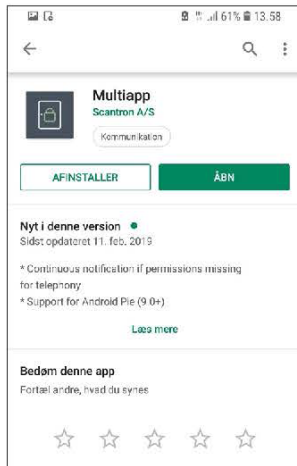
61% 13.58

Multiapp
Scantron A/S
Kommunikation

AFINSTALLER
ÅBN

Nyt i denne version
Sidst opdateret 11. feb. 2019

* Continuous notification if permissions missing for telephony
* Support for Android Pie (9.0+)

Læs mere

Bedøm denne app
Fortæl andre, hvad du synes